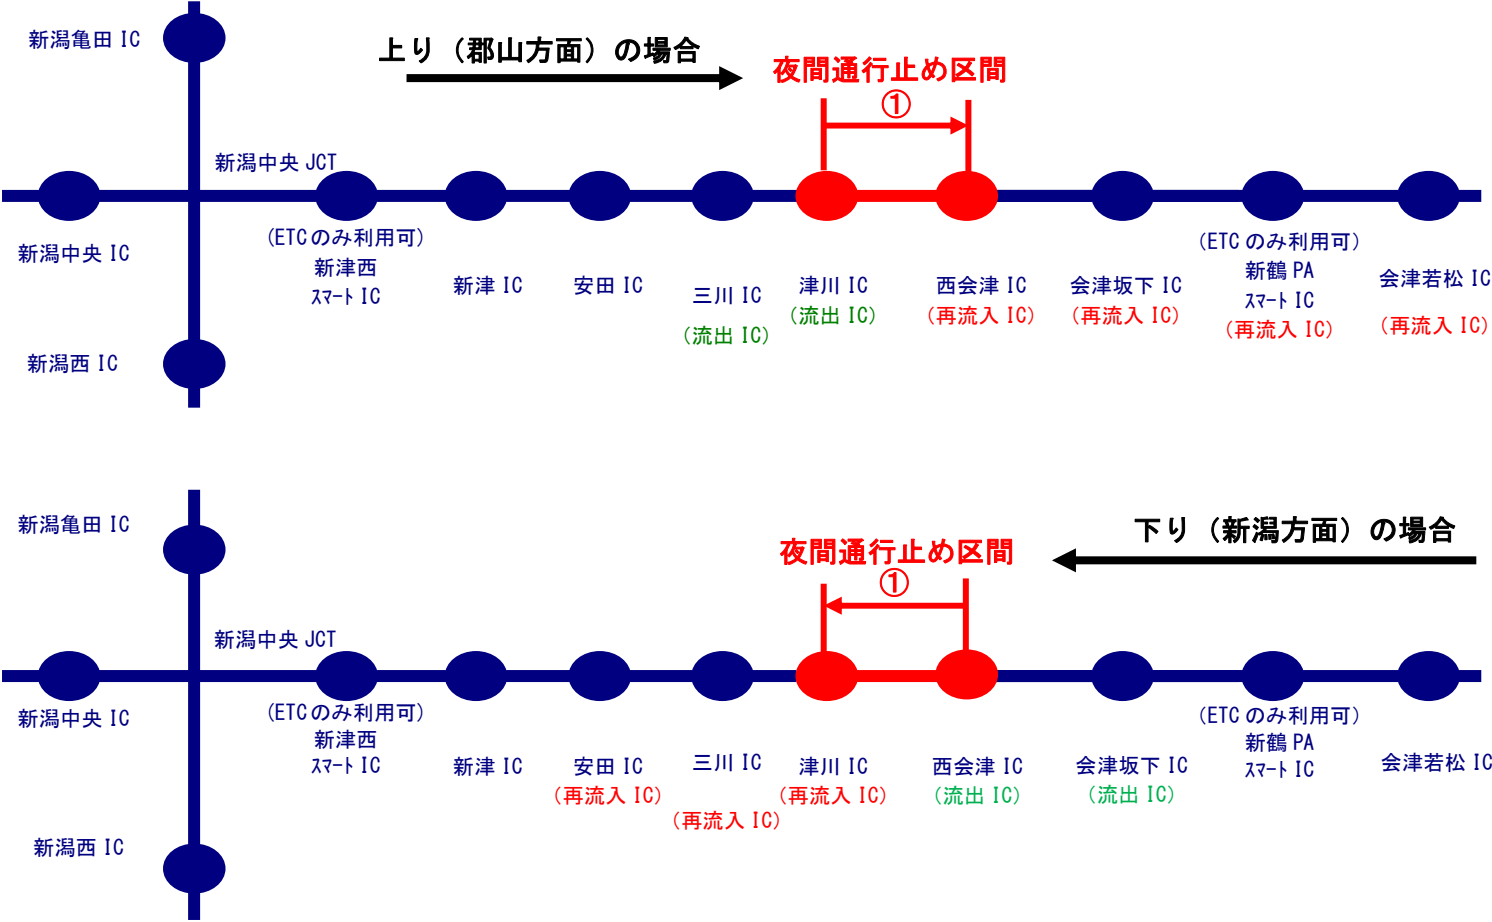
新潟亀田 IC

上り（郡山方面）の場合

夜間通行止め区間

①

新潟中央 JCT

新潟中央 IC

（ETCのみ利用可）
新津西
ｽﾏｰﾄ IC

新津 IC

安田 IC

三川 IC
（流出 IC）

津川 IC
（流出 IC）

西会津 IC
（再流入 IC）

会津坂下 IC
（再流入 IC）

（ETCのみ利用可）
新鶴 PA
ｽﾏｰﾄ IC
（再流入 IC）

会津若松 IC
（再流入 IC）

新潟西 IC

新潟亀田 IC

下り（新潟方面）の場合

夜間通行止め区間

①

新潟中央 JCT

新潟中央 IC

（ETCのみ利用可）
新津西
ｽﾏｰﾄ IC

新津 IC

安田 IC
（再流入 IC）

三川 IC
（再流入 IC）

津川 IC
（再流入 IC）

西会津 IC
（流出 IC）

会津坂下 IC
（流出 IC）

（ETCのみ利用可）
新鶴 PA
ｽﾏｰﾄ IC

会津若松 IC

新潟西 IC